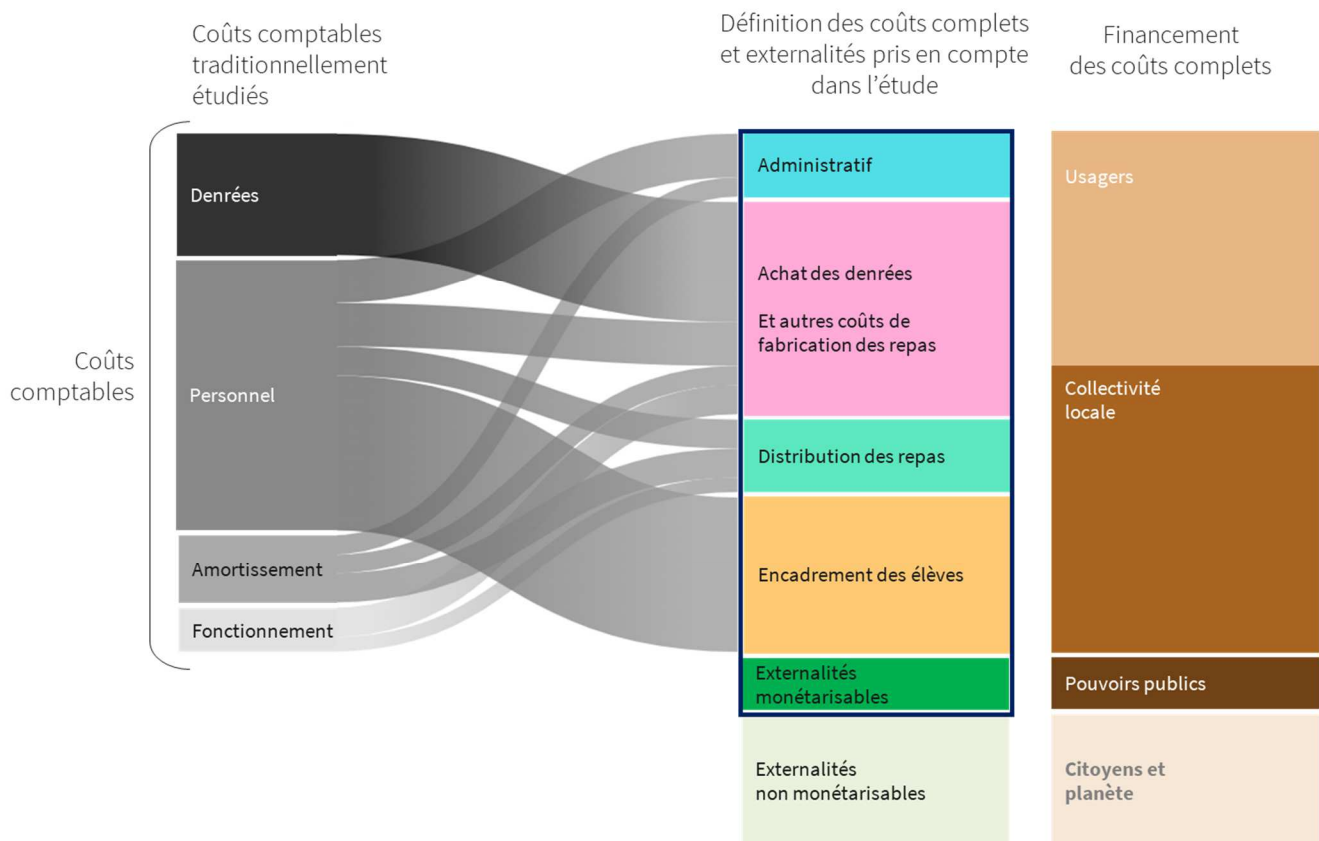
Coûts comptables traditionnellement étudiés

Définition des coûts complets et externalités pris en compte dans l'étude

Financement des coûts complets

Coûts comptables

Denrées

Personnel

Amortissement

Fonctionnement

Administratif

Achat des denrées

Et autres coûts de fabrication des repas

Distribution des repas

Encadrement des élèves

Externalités monétarisables

Externalités non monétarisables

Usagers

Collectivité locale

Pouvoirs publics

Citoyens et planète